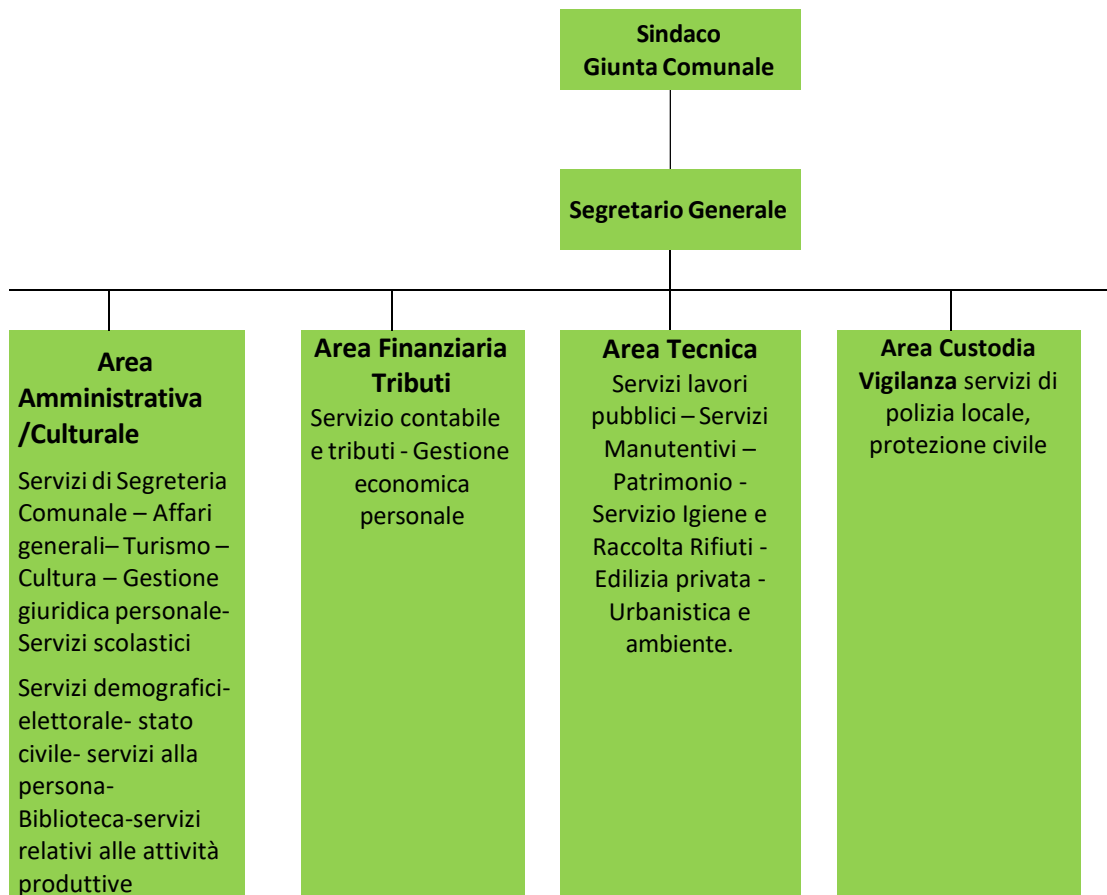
Sindaco
Giunta Comunale

Segretario Generale

Area Amministrativa /Culturale

Servizi di Segreteria Comunale – Affari generali– Turismo – Cultura – Gestione giuridica personale- Servizi scolastici

Servizi demografici- elettorale- stato civile- servizi alla persona- Biblioteca-servizi relativi alle attività produttive

Area Finanziaria Tributi
Servizio contabile e tributi - Gestione economica personale

Area Tecnica
Servizi lavori pubblici – Servizi Manutentivi – Patrimonio - Servizio Igiene e Raccolta Rifiuti - Edilizia privata - Urbanistica e ambiente.

Area Custodia Vigilanza servizi di polizia locale, protezione civile